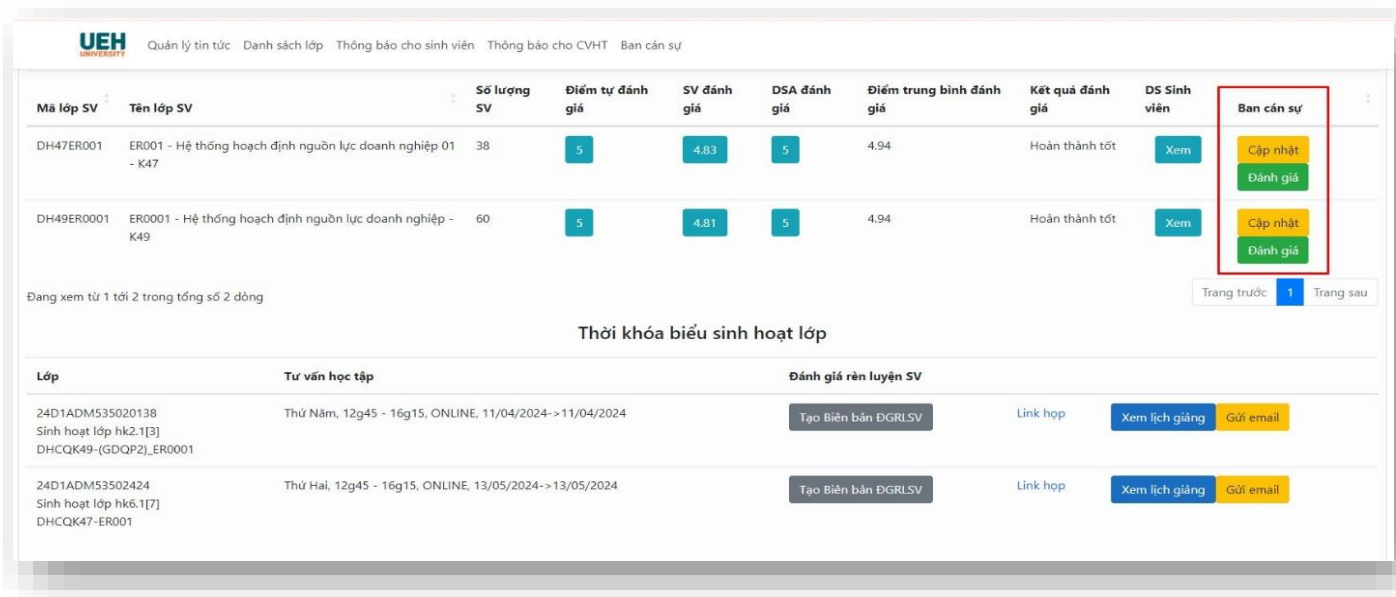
UEH UNIVERSITY Quản lý tin tức Danh sách lớp Thông báo cho sinh viên Thông báo cho CVHT Ban cán sự

| Mã lớp SV | Tên lớp SV | Số lượng SV | Điểm tự đánh giá | SV đánh giá | DSA đánh giá | Điểm trung bình đánh giá | Kết quả đánh giá | DS Sinh viên | Ban cán sự |
|---|---|---|---|---|---|---|---|---|---|
| DH47ER001 | ER001 - Hệ thống hoạch định nguồn lực doanh nghiệp 01 - K47 | 38 | 5 | 4.83 | 5 | 4.94 | Hoàn thành tốt | Xem | Cập nhật Đánh giá |
| DH49ER0001 | ER0001 - Hệ thống hoạch định nguồn lực doanh nghiệp - K49 | 60 | 5 | 4.81 | 5 | 4.94 | Hoàn thành tốt | Xem | Cập nhật Đánh giá |

Đang xem từ 1 tới 2 trong tổng số 2 dòng

Trang trước 1 Trang sau

Thời khóa biểu sinh hoạt lớp

| Lớp | Tư vấn học tập | Đánh giá rèn luyện SV | | |
|---|---|---|---|---|
| 24D1ADM535020138 Sinh hoạt lớp hk2.1[3] DHCQK49-(GDQP2)_ER0001 | Thứ Năm, 12g45 - 16g15, ONLINE, 11/04/2024->11/04/2024 | Tạo Biên bản ĐGRLSV | Link họp | Xem lịch giảng Gửi email |
| 24D1ADM53502424 Sinh hoạt lớp hk6.1[7] DHCQK47-ER001 | Thứ Hai, 12g45 - 16g15, ONLINE, 13/05/2024->13/05/2024 | Tạo Biên bản ĐGRLSV | Link họp | Xem lịch giảng Gửi email |